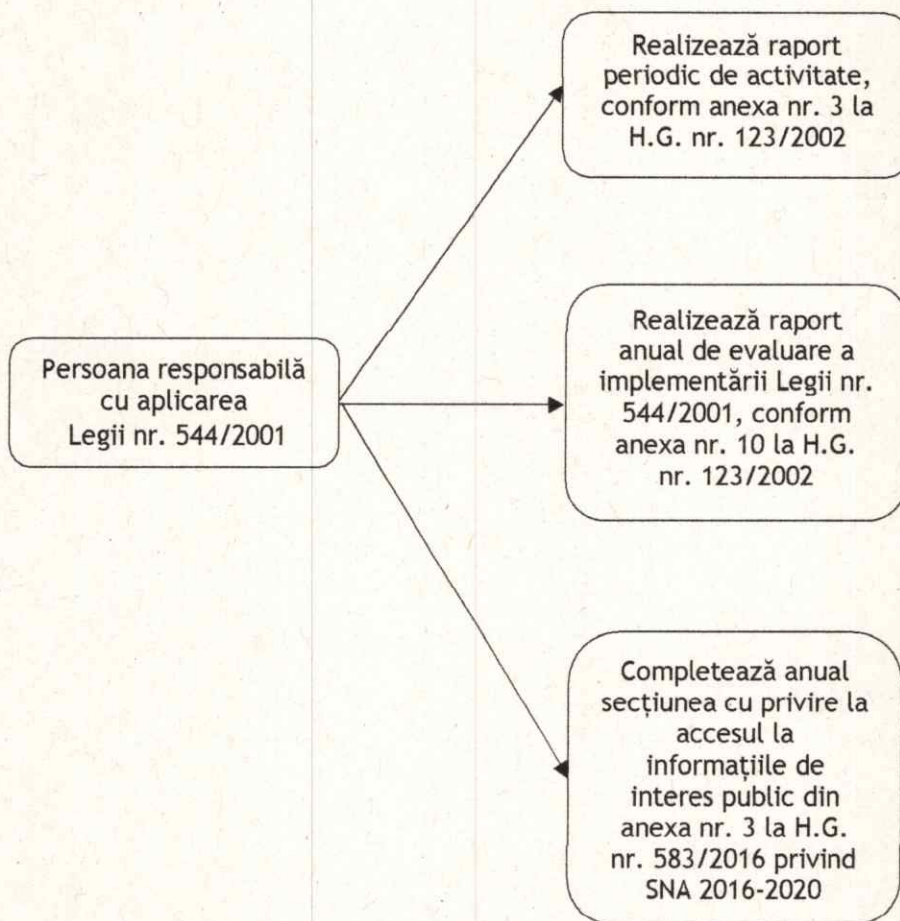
Persoana responsabilă cu aplicarea Legii nr. 544/2001

Realizează raport periodic de activitate, conform anexa nr. 3 la H.G. nr. 123/2002

Realizează raport anual de evaluare a implementării Legii nr. 544/2001, conform anexa nr. 10 la H.G. nr. 123/2002

Completează anual secțiunea cu privire la accesul la informațiile de interes public din anexa nr. 3 la H.G. nr. 583/2016 privind SNA 2016-2020